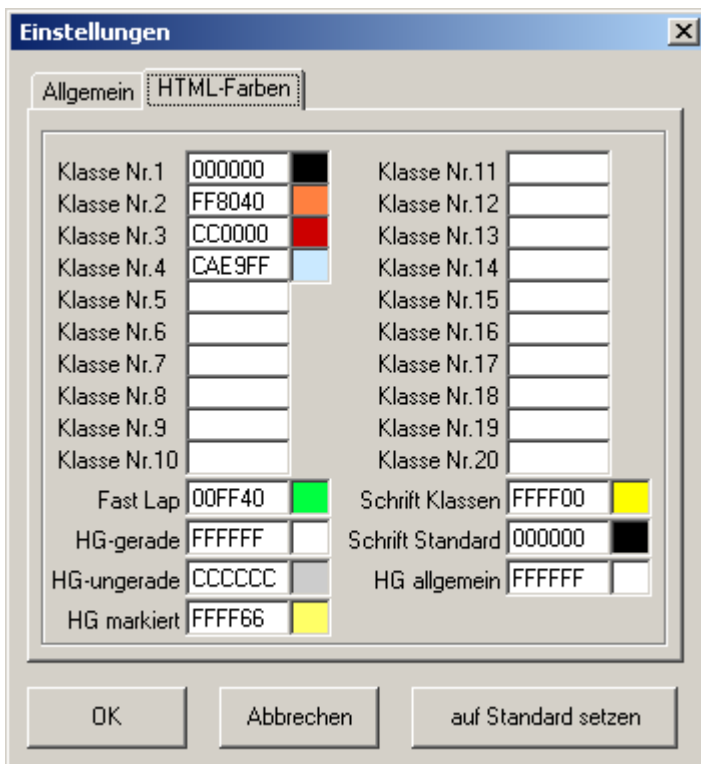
Einstellungen

Allgemein | HTML-Farben

Klasse Nr.1 000000
Klasse Nr.2 FF8040
Klasse Nr.3 CC0000
Klasse Nr.4 CAE9FF
Klasse Nr.5
Klasse Nr.6
Klasse Nr.7
Klasse Nr.8
Klasse Nr.9
Klasse Nr.10
Fast Lap 00FF40
HG-gerade FFFFFF
HG-ungerade CCCCCC
HG markiert FFFF66

Klasse Nr.11
Klasse Nr.12
Klasse Nr.13
Klasse Nr.14
Klasse Nr.15
Klasse Nr.16
Klasse Nr.17
Klasse Nr.18
Klasse Nr.19
Klasse Nr.20
Schrift Klassen FFFF00
Schrift Standard 000000
HG allgemein FFFFFF

OK | Abbrechen | auf Standard setzen